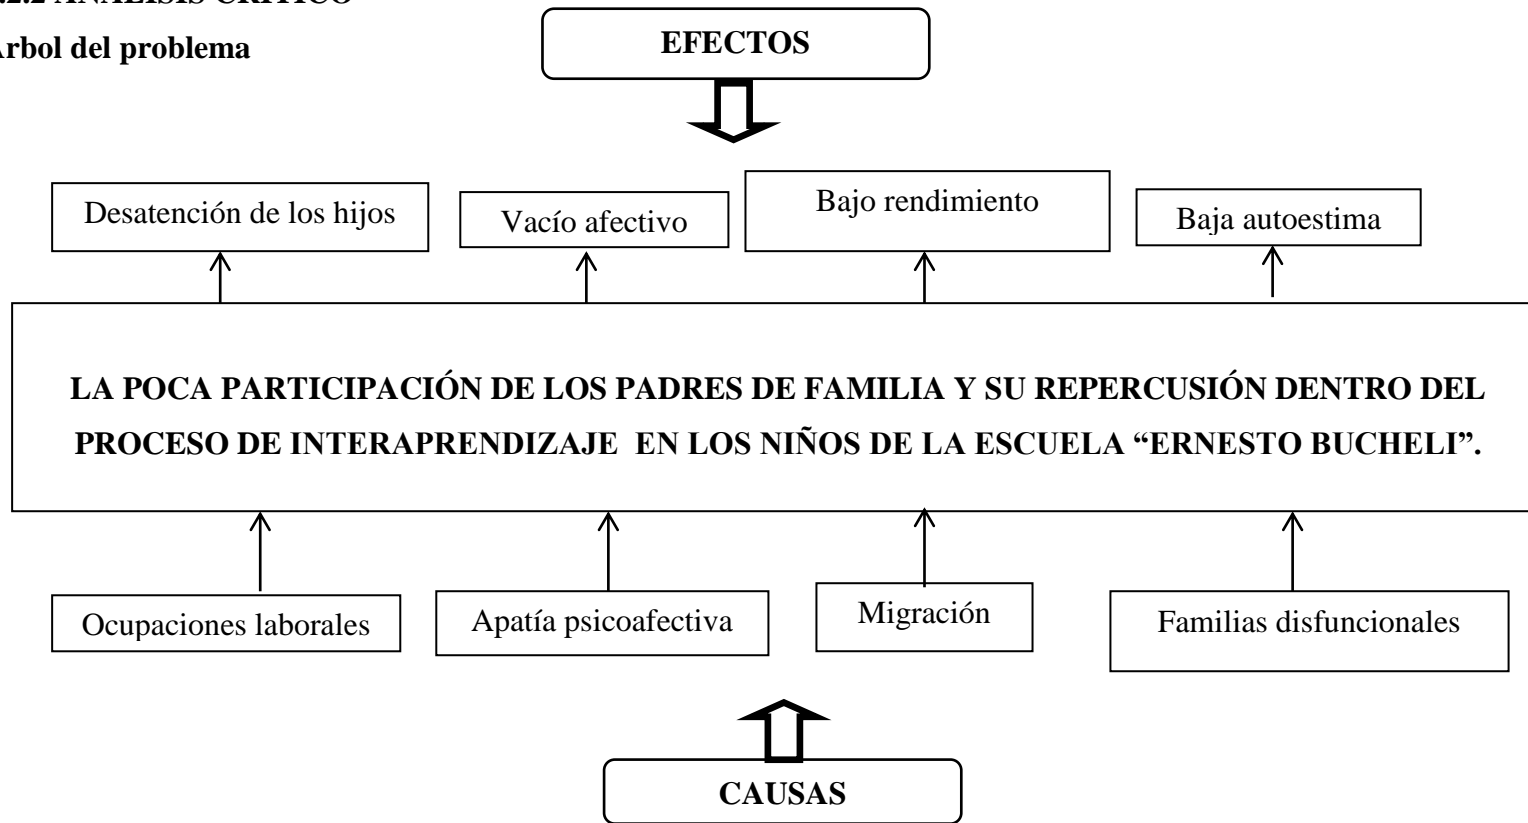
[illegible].2 ANÁLISIS CRÍTICO

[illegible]rbol del problema

EFECTOS

Desatención de los hijos

Vacío afectivo

Bajo rendimiento

Baja autoestima

LA POCA PARTICIPACIÓN DE LOS PADRES DE FAMILIA Y SU REPERCUSIÓN DENTRO DEL PROCESO DE INTERAPRENDIZAJE EN LOS NIÑOS DE LA ESCUELA "ERNESTO BUCHELI".

Ocupaciones laborales

Apatía psicoafectiva

Migración

Familias disfuncionales

CAUSAS